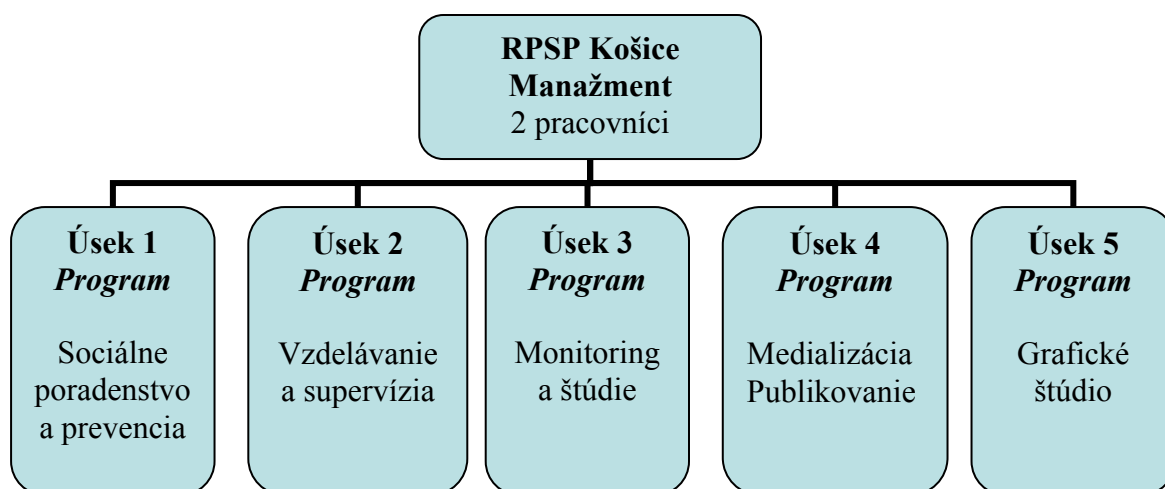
**RPSP Košice**
**Manažment**
2 pracovníci

**Úsek 1**
***Program***
Sociálne poradenstvo a prevencia

**Úsek 2**
***Program***
Vzdelávanie a supervízia

**Úsek 3**
***Program***
Monitoring a štúdie

**Úsek 4**
***Program***
Medializácia Publikovanie

**Úsek 5**
***Program***
Grafické štúdio